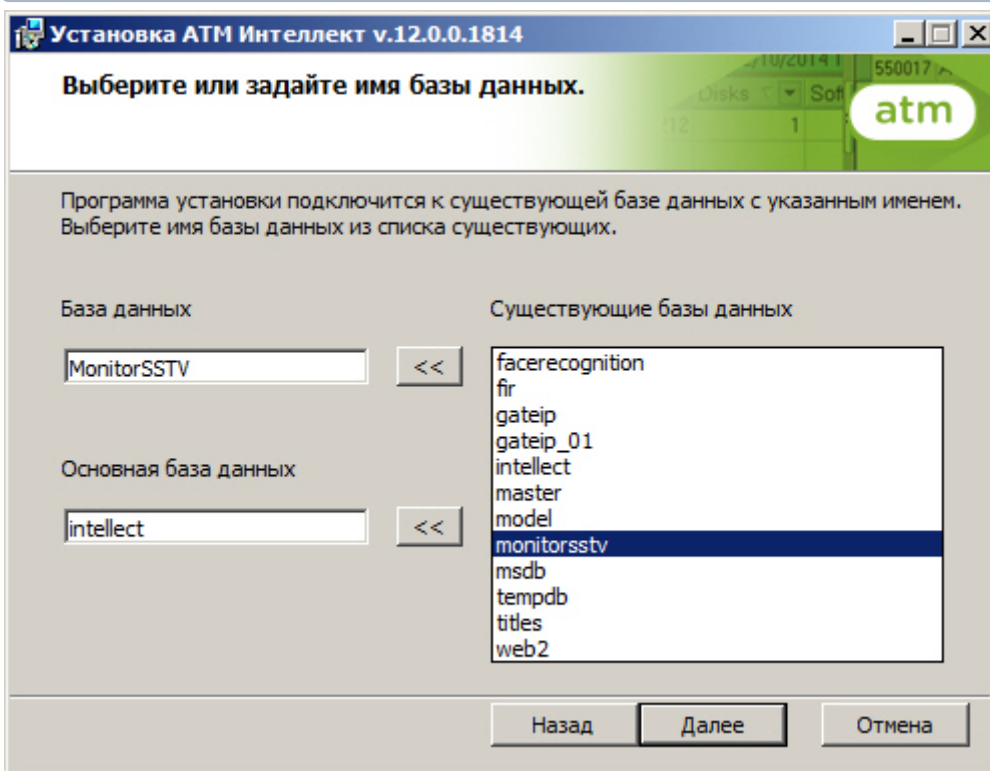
Установка ATM Интеллект v.12.0.0.1814

Выберите или задайте имя базы данных.

atm

Программа установки подключится к существующей базе данных с указанным именем. Выберите имя базы данных из списка существующих.

База данных

MonitorSSTV

<<

Основная база данных

intellect

<<

Существующие базы данных

facerecognition
fir
gateip
gateip_01
intellect
master
model
monitorsstv
msdb
tempdb
titles
web2

Назад

Далее

Отмена